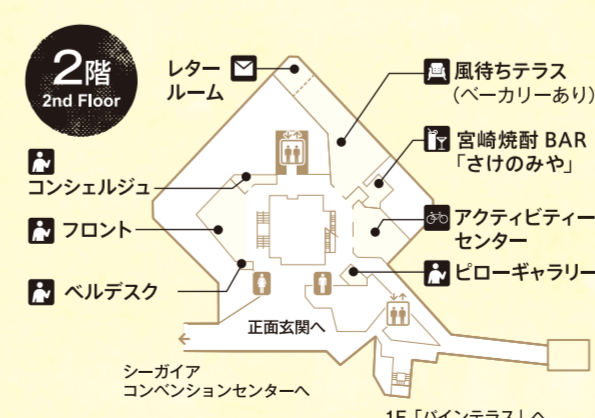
2階
2nd Floor

レター
ルーム

風待ちテラス
（ベーカリーあり）

宮崎焼酎 BAR
「さけのみや」

コンシェルジュ

アクティビティー
センター

フロント

ピローギャラリー

ベルデスク

正面玄関へ

シーガイア
コンベンションセンターへ

1F「パインテラス」へ